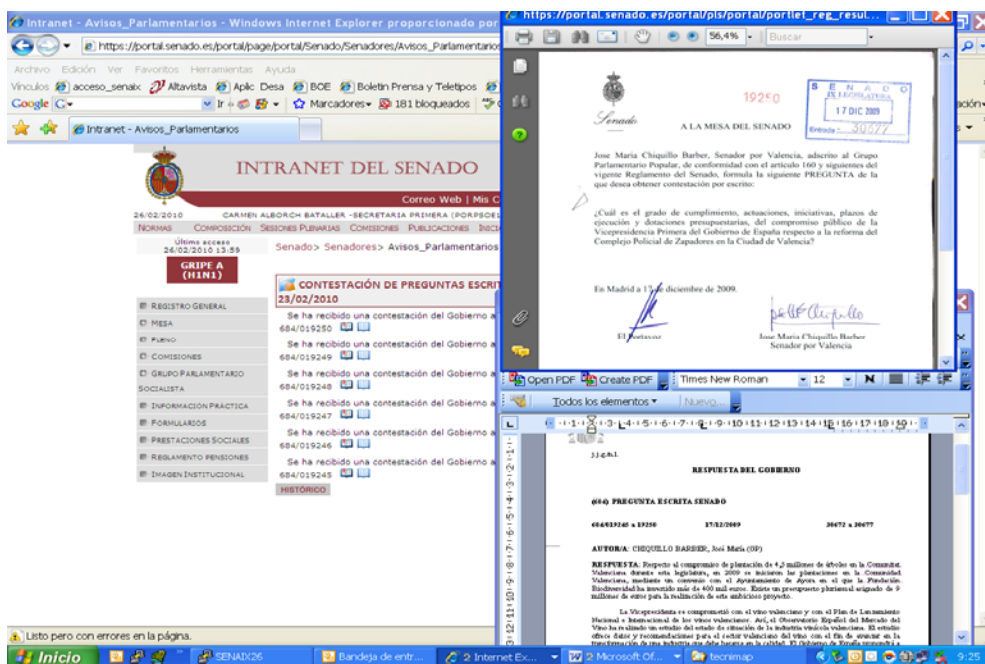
Intranet - Avisos_Parlamentarios - Windows Internet Explorer proporcionado por

https://portal.senado.es/portal/page/portal/Senado/Senadores/Avisos_Parlamentarios

Archivo Edición Ver Favoritos Herramientas Ayuda

Vínculos acceso_senaix Altavista Aplic Desa BOE Boletín Prensa y Teletipos

Google G Ir Marcadores 181 bloqueados

Intranet - Avisos_Parlamentarios

INTRANET DEL SENADO

Correo Web | Mis C

26/02/2010 CARMEN ALBORCH BATALLER -SECRETARIA PRIMERA (PORPSOE)

NORMAS COMPOSICIÓN SESIONES PLENARIAS COMISIONES PUBLICACIONES INICI

Último acceso 26/02/2010 13:59

GRIPE A (H1N1)

Senado> Senadores> Avisos_Parlamentarios

CONTESTACIÓN DE PREGUNTAS ESCRITA 23/02/2010

REGISTRO GENERAL
MESA
PLENO
COMISIONES
GRUPO PARLAMENTARIO SOCIALISTA
INFORMACIÓN PRÁCTICA
FORMULARIOS
PRESTACIONES SOCIALES
REGLAMENTO PENSIONES
IMAGEN INSTITUCIONAL

Se ha recibido una contestación del Gobierno a 684/019250
Se ha recibido una contestación del Gobierno a 684/019249
Se ha recibido una contestación del Gobierno a 684/019248
Se ha recibido una contestación del Gobierno a 684/019247
Se ha recibido una contestación del Gobierno a 684/019246
Se ha recibido una contestación del Gobierno a 684/019245

HISTÓRICO

Listo pero con errores en la página.

https://portal.senado.es/portal/pls/portal/portlet_reg_resul...

56,4% Buscar

Senado

19250

SENADO IX LEGISLATURA 17 DIC 2009 Entrada 30677

A LA MESA DEL SENADO

Jose María Chiquillo Barber, Senador por Valencia, adscrito al Grupo Parlamentario Popular, de conformidad con el artículo 160 y siguientes del vigente Reglamento del Senado, formula la siguiente PREGUNTA de la que desea obtener contestación por escrito:

¿Cuál es el grado de cumplimiento, actuaciones, iniciativas, plazos de ejecución y dotaciones presupuestarias, del compromiso público de la Vicepresidenta Primera del Gobierno de España respecto a la reforma del Complejo Policial de Zapadores en la Ciudad de Valencia?

En Madrid a 17 de diciembre de 2009.

El Portavoz

Jose María Chiquillo Barber
Senador por Valencia

Open PDF Create PDF Times New Roman 12 N

Todos los elementos Nuevo...

J.J.g.d.l.

RESPUESTA DEL GOBIERNO

(684) PREGUNTA ESCRITA SENADO

684/019245 a 19250 17/12/2009 30672 a 30677

AUTOR/A: CHIQUILLO BARBER, José María (GP)

RESPUESTA: Respecto al compromiso de plantación de 4,3 millones de árboles en la Comunitat Valenciana durante esta legislatura, en 2009 se iniciaron las plantaciones en la Comunidad Valenciana, mediante un convenio con el Ayuntamiento de Ayora en el que la Fundación Biodiversidad ha invertido más de 400 mil euros. Existe un presupuesto plurianual asignado de 9 millones de euros para la realización de este ambicioso proyecto.

La Vicepresidenta se comprometió con el vino valenciano y con el Plan de Lanzamiento Nacional e Internacional de los vinos valencianos. Así, el Observatorio Español del Mercado del Vino ha realizado un estudio del estado de situación de la industria vinícola valenciana. El estudio ofrece datos y recomendaciones para el sector valenciano del vino con el fin de avanzar en la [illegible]

Inicio SENAIX26 Bandeja de entr... 2 Internet Ex... 2 Microsoft Of... tecnimap 9:25